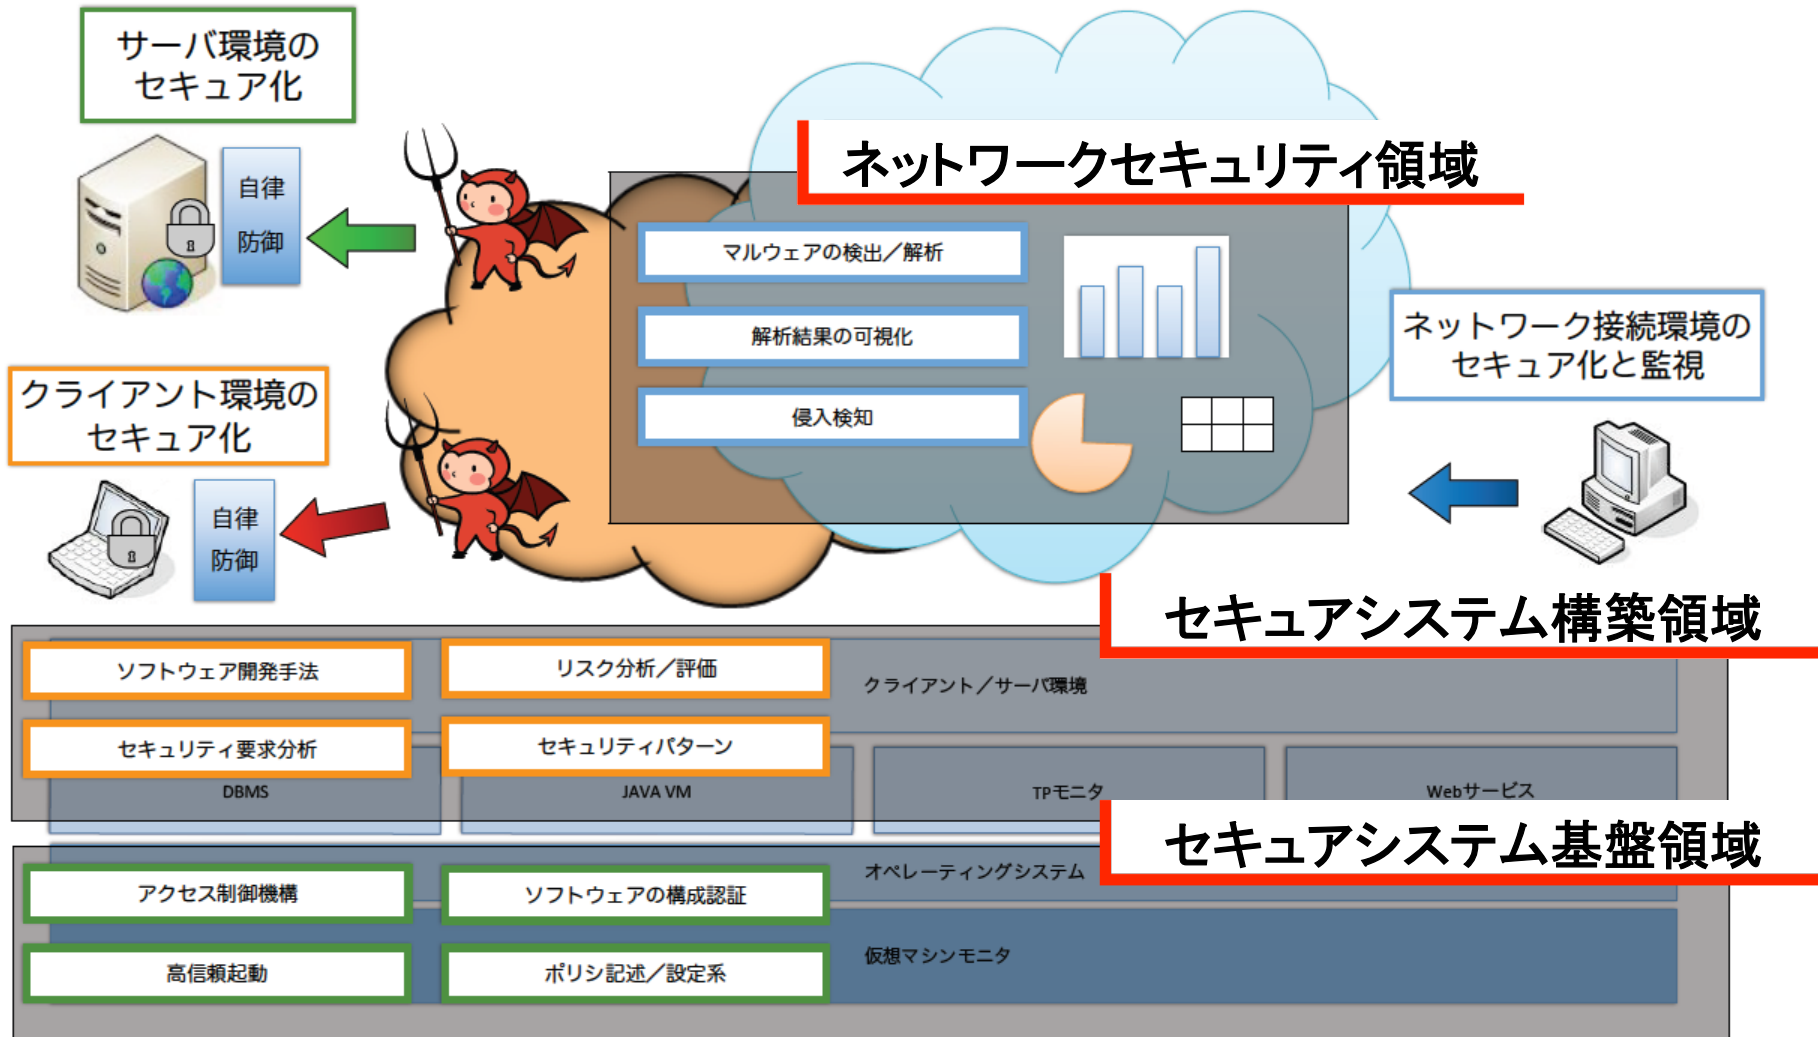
サーバ環境の
セキュア化

自律
防御

ネットワークセキュリティ領域

マルウェアの検出／解析

解析結果の可視化

侵入検知

ネットワーク接続環境の
セキュア化と監視

クライアント環境の
セキュア化

自律
防御

セキュアシステム構築領域

ソフトウェア開発手法

リスク分析／評価

クライアント／サーバ環境

セキュリティ要求分析

セキュリティパターン

DBMS

JAVA VM

TPモニタ

Webサービス

セキュアシステム基盤領域

オペレーティングシステム

アクセス制御機構

ソフトウェアの構成認証

高信頼起動

ポリシ記述／設定系

仮想マシンモニタ